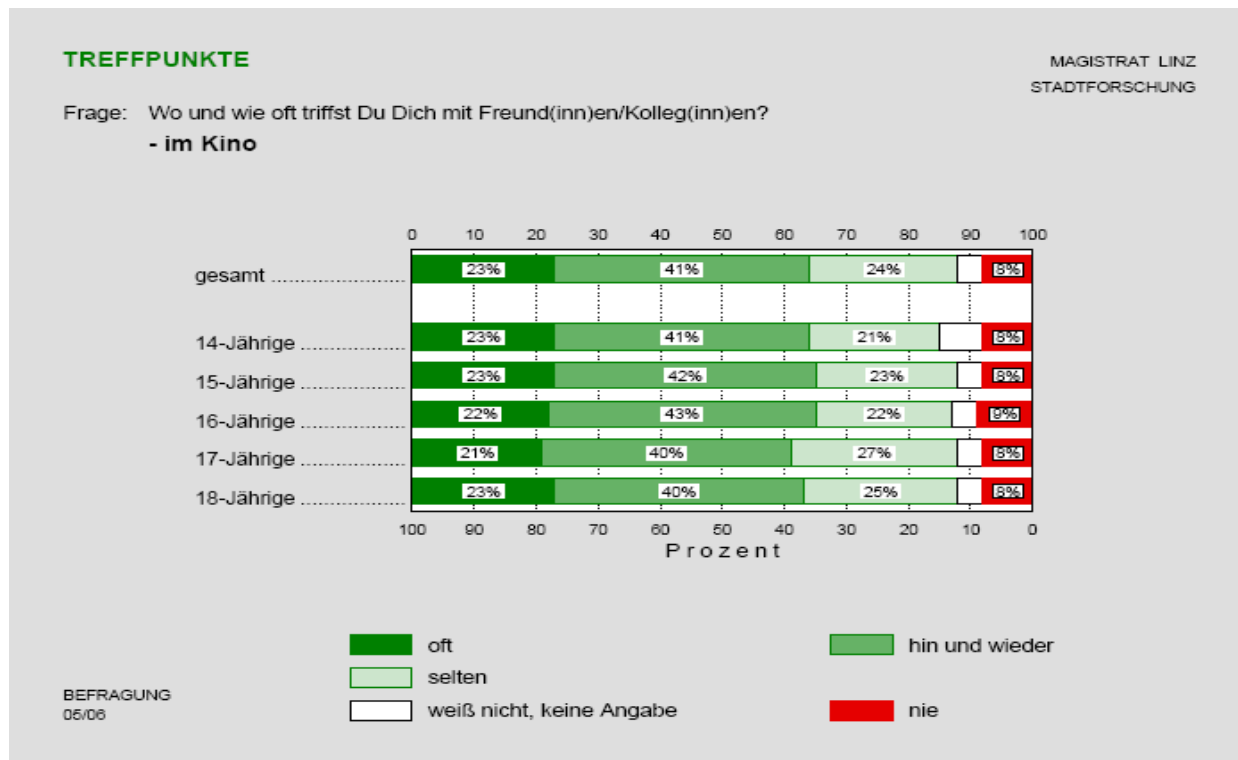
TREFFPUNKTE

MAGISTRAT LINZ
STADTFORSCHUNG

Frage: Wo und wie oft triffst Du Dich mit Freund(inn)en/Kolleg(inn)en?
- im Kino

0 10 20 30 40 50 60 70 80 90 100

| | oft | hin und wieder | selten | nie |
|---|---|---|---|---|
| gesamt | 23% | 41% | 24% | 8% |
| 14-Jährige | 23% | 41% | 21% | 8% |
| 15-Jährige | 23% | 42% | 23% | 8% |
| 16-Jährige | 22% | 43% | 22% | 9% |
| 17-Jährige | 21% | 40% | 27% | 8% |
| 18-Jährige | 23% | 40% | 25% | 8% |

100 90 80 70 60 50 40 30 20 10 0
Prozent

oft
hin und wieder
selten
weiß nicht, keine Angabe
nie

BEFRAGUNG
05/06